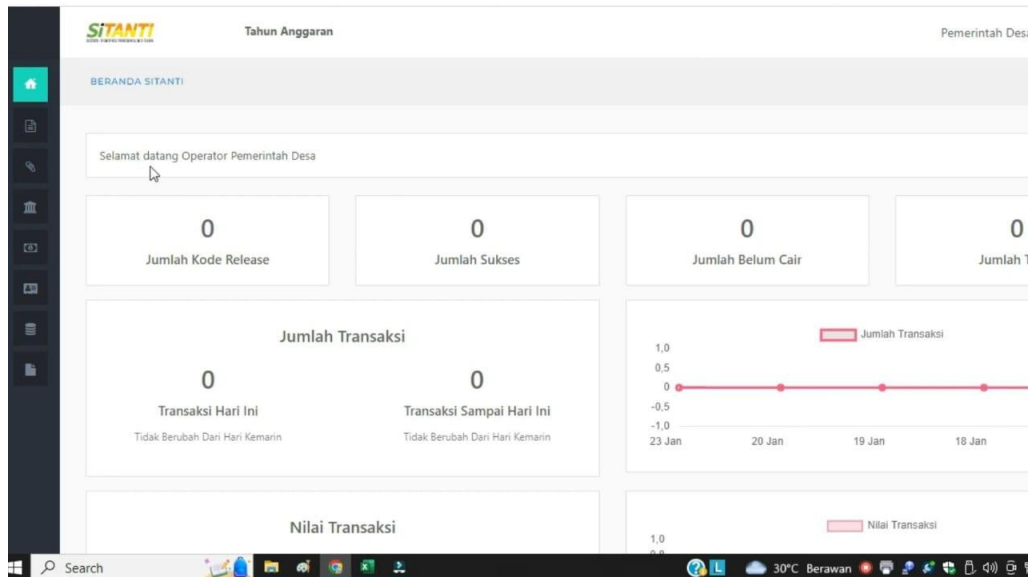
SiTANTI

Tahun Anggaran

Pemerintah Des

BERANDA SITANTI

Selamat datang Operator Pemerintah Desa

0
Jumlah Kode Release

0
Jumlah Sukses

0
Jumlah Belum Cair

0
Jumlah T

Jumlah Transaksi

0
Transaksi Hari Ini
Tidak Berubah Dari Hari Kemarin

0
Transaksi Sampai Hari Ini
Tidak Berubah Dari Hari Kemarin

Jumlah Transaksi

1,0
0,5
0
-0,5
-1,0
23 Jan
20 Jan
19 Jan
18 Jan

Nilai Transaksi

Nilai Transaksi

1,0

Search

30°C Berawan